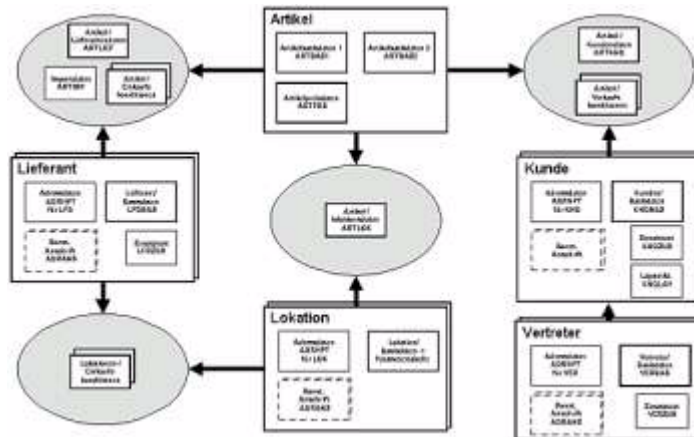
Artikel

Artikelbasisdaten 1 ARTBAS1

Artikelbasisdaten 2 ARTBAS2

Artikelpreisdaten ARTPRE

Artikel / Lieferantendaten ARTLIEF

Inventurdaten ARTINV

Artikel / Einkaufs konditionen

Artikel / Kundendaten ARTKUN

Artikel / Verkaufs konditionen

Lieferant

Adressdaten ADRSTT für LFD

Lieferant / Basisdaten LFDBAS

Bank- Anschrift ADRBAN

Einzelpreise LFDEIN

Artikel / Lokationsdaten ARTLOK

Kunde

Adressdaten ADRSTT für KND

Kunden / Basisdaten KNDBAS

Bank- Anschrift

Einzelpreise KNDEIN

Lagerdaten KNDLGR

Lokations / Einkaufs konditionen

Lokation

Adressdaten ADRSTT für LOK

Lokation / Basisdaten / Kostenstellen

Bank- Anschrift ADRBAN

Vertreter

Adressdaten ADRSTT für VER

Vertreter / Basisdaten VERBAS

Bank- Anschrift ADRBAN

Einzelpreise VEREIN